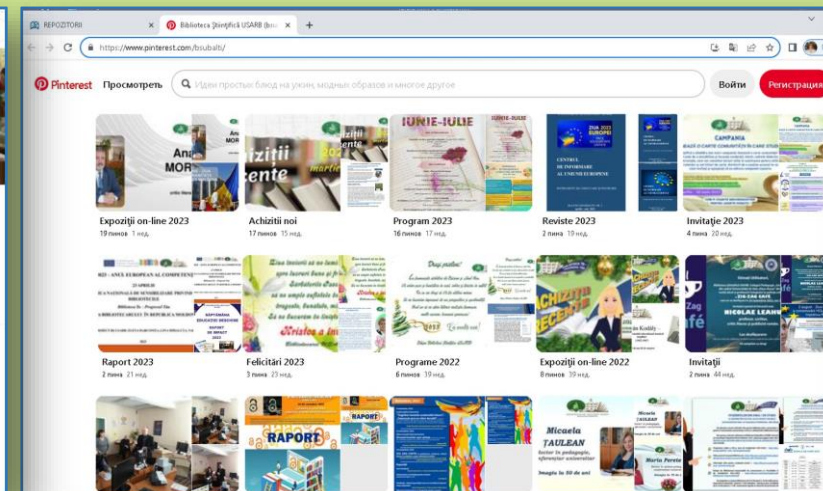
REPOZITORII

Biblioteca Științifică USARB (bs

https://www.pinterest.com/bsubalti/

Pinterest Просмотреть

Идеи простых блюд на ужин, модных образов и многое другое

Войти Регистрация

Expoziții on-line 2023
19 пинов 1 нед.

Achiziții noi
17 пинов 15 нед.

Program 2023
16 пинов 17 нед.

Reviste 2023
2 пина 19 нед.

Invitație 2023
4 пина 20 нед.

Raport 2023
2 пина 21 нед.

Felicitări 2023
3 пина 23 нед.

Programe 2022
6 пинов 19 нед.

Expoziții on-line 2022
8 пинов 39 нед.

Invitații
2 пина 44 нед.

IUNIE-IULIE

CENTRUL DE INFORMARE AL UNIUNII EUROPENE

CAMPANIA

ACHIZIȚII RECENTE

Hristos a înviat

NICOLAE LEAHU

RAPORT

Micaela ȚAULEAN

Maria Pereta